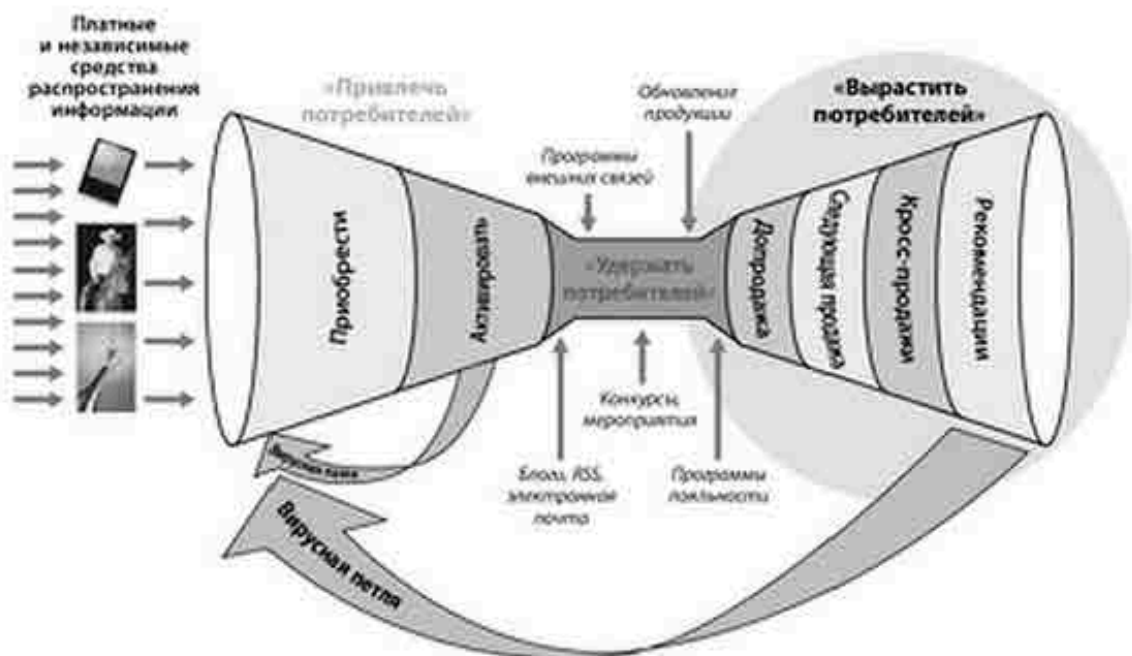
Платные и независимые средства распространения информации

«Привлечь потребителей»

Приобрести

Активировать

Программы внешних связей

Обновления продукции

«Удержать потребителей»

«Вырастить потребителей»

Допродажа

Следующая продажа

Кросс-продажи

Рекомендации

Конкурсы, мероприятия

Блоги, RSS, электронная почта

Программы лояльности

Вирусная петля

Вирусная петля